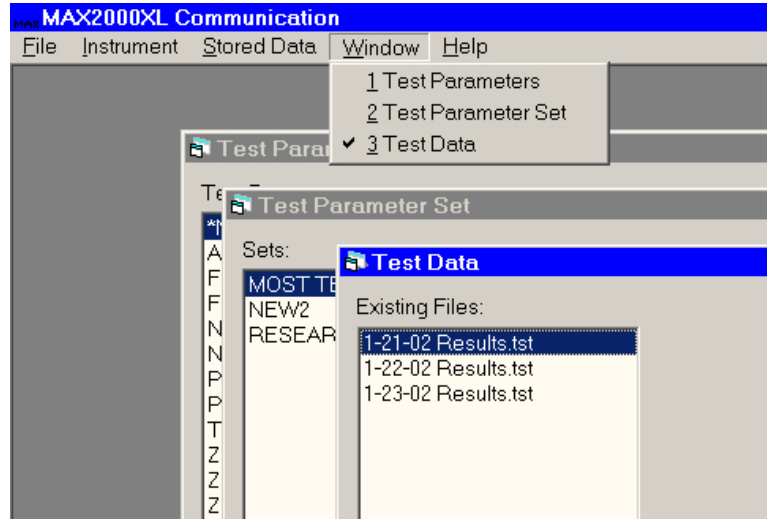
MAX MAX2000XL Communication
File Instrument Stored Data Window Help
1 Test Parameters
2 Test Parameter Set
✔ 3 Test Data

Test Para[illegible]
Te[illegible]
*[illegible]
A
F
F
N
N
P
P
T
Z
Z
Z

Test Parameter Set
Sets:
MOST TE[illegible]
NEW2
RESEAR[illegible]

Test Data
Existing Files:
1-21-02 Results.tst
1-22-02 Results.tst
1-23-02 Results.tst